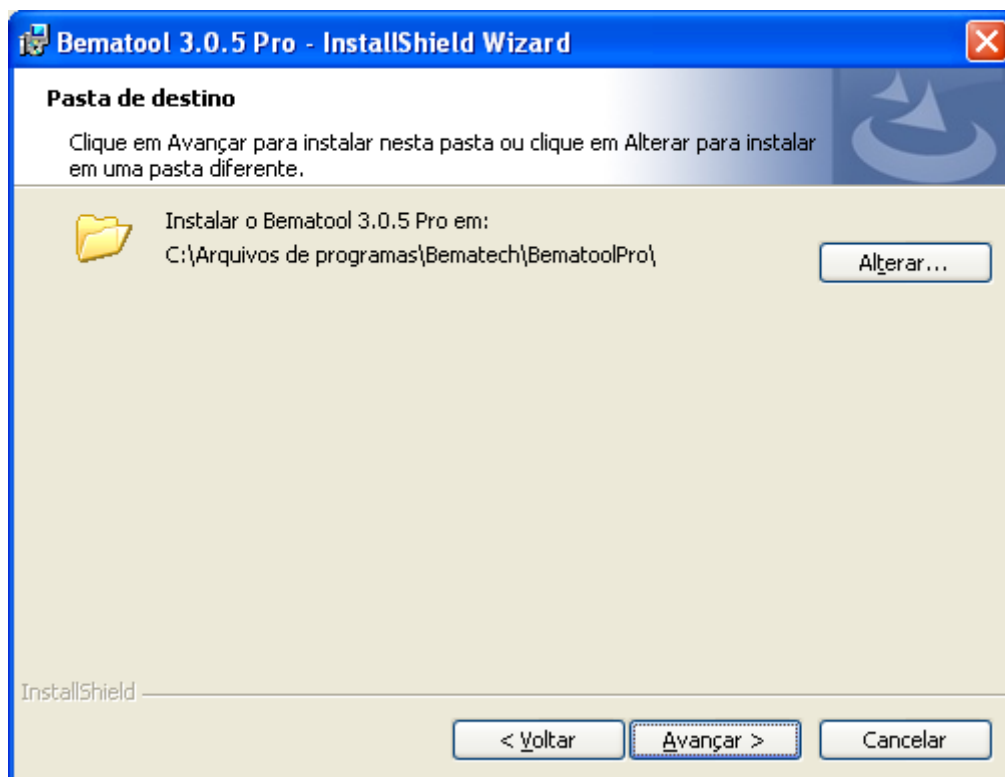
Bematool 3.0.5 Pro - InstallShield Wizard

Pasta de destino

Clique em Avançar para instalar nesta pasta ou clique em Alterar para instalar em uma pasta diferente.

Instalar o Bematool 3.0.5 Pro em:
C:\Arquivos de programas\Bematech\BematoolPro\

Alterar...

InstallShield

< Voltar

Avançar >

Cancelar